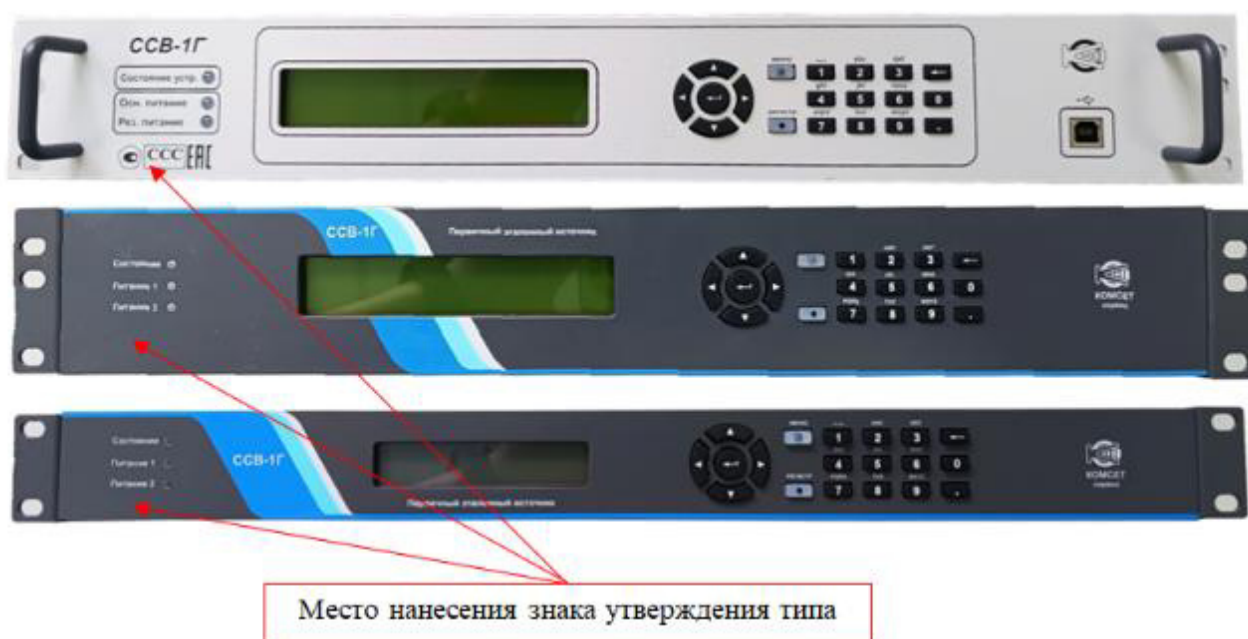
ССВ-1Г
Состояние устр.
Осн. питание
Рез. питание
ССС ЕАС
меню
1 2 3
4 5 6 0
сброс
7 8 9 .

ССВ-1Г
Первичный эталонный источник
Состояние
Питание 1
Питание 2
1 2 3
4 5 6 0
7 8 9 .
КОМСЕТ

Состояние
Питание 1
Питание 2
ССВ-1Г
Первичный эталонный источник
1 2 3
4 5 6 0
7 8 9 .
КОМСЕТ

Место нанесения знака утверждения типа